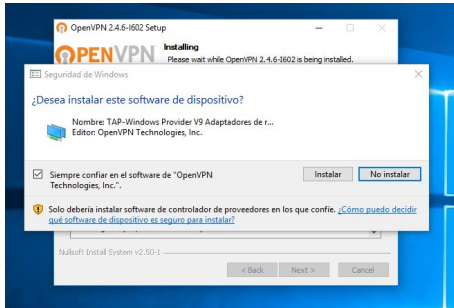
OpenVPN 2.4.6-I602 Setup

OPENVPN

Installing

Please wait while OpenVPN 2.4.6-I602 is being installed.

Seguridad de Windows

¿Desea instalar este software de dispositivo?

Nombre: TAP-Windows Provider V9 Adaptadores de r...
Editor: OpenVPN Technologies, Inc.

Siempre confiar en el software de "OpenVPN Technologies, Inc.".

Instalar

No instalar

Solo debería instalar software de controlador de proveedores en los que confíe. ¿Cómo puedo decidir qué software de dispositivo es seguro para instalar?

Nullsoft Install System v2.50-1

< Back

Next >

Cancel